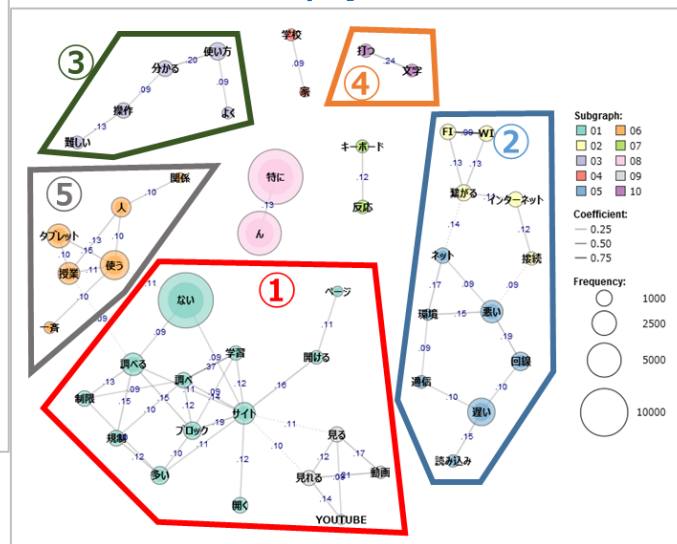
③
分かる
.20
使い方
.09
.09
操作
よく
.13
難しい

学校
.09
家

④
打つ
.24
文字

キーボード
.12
反応

②
FI
.90
WI
.13
.13
繋がる
.11
インターネット
.14
.12
ネット
接続
.17
.09
環境
.15
悪い
.09
.19
回線
通信
.10
遅い
.15
読み込み

⑤
関係
.10
人
タブレット
.13
.15
.10
授業
.11
使う
.10
一斉

特に
.13
ん

①
ない
.11
ページ
.09
.11
調べる
.09
学習
.13
調べ
.37
開ける
.09
.12
.16
制限
.15
.12
.11
.15
ブロック
.19
サイト
.11
見る
.10
.17
規制
.12
.10
.12
見れる
.08
動画
.14
多い
開く
YOUTUBE

Subgraph:
01
02
03
04
05
06
07
08
09
10

Coefficient:
0.25
0.50
0.75

Frequency:
1000
2500
5000
10000